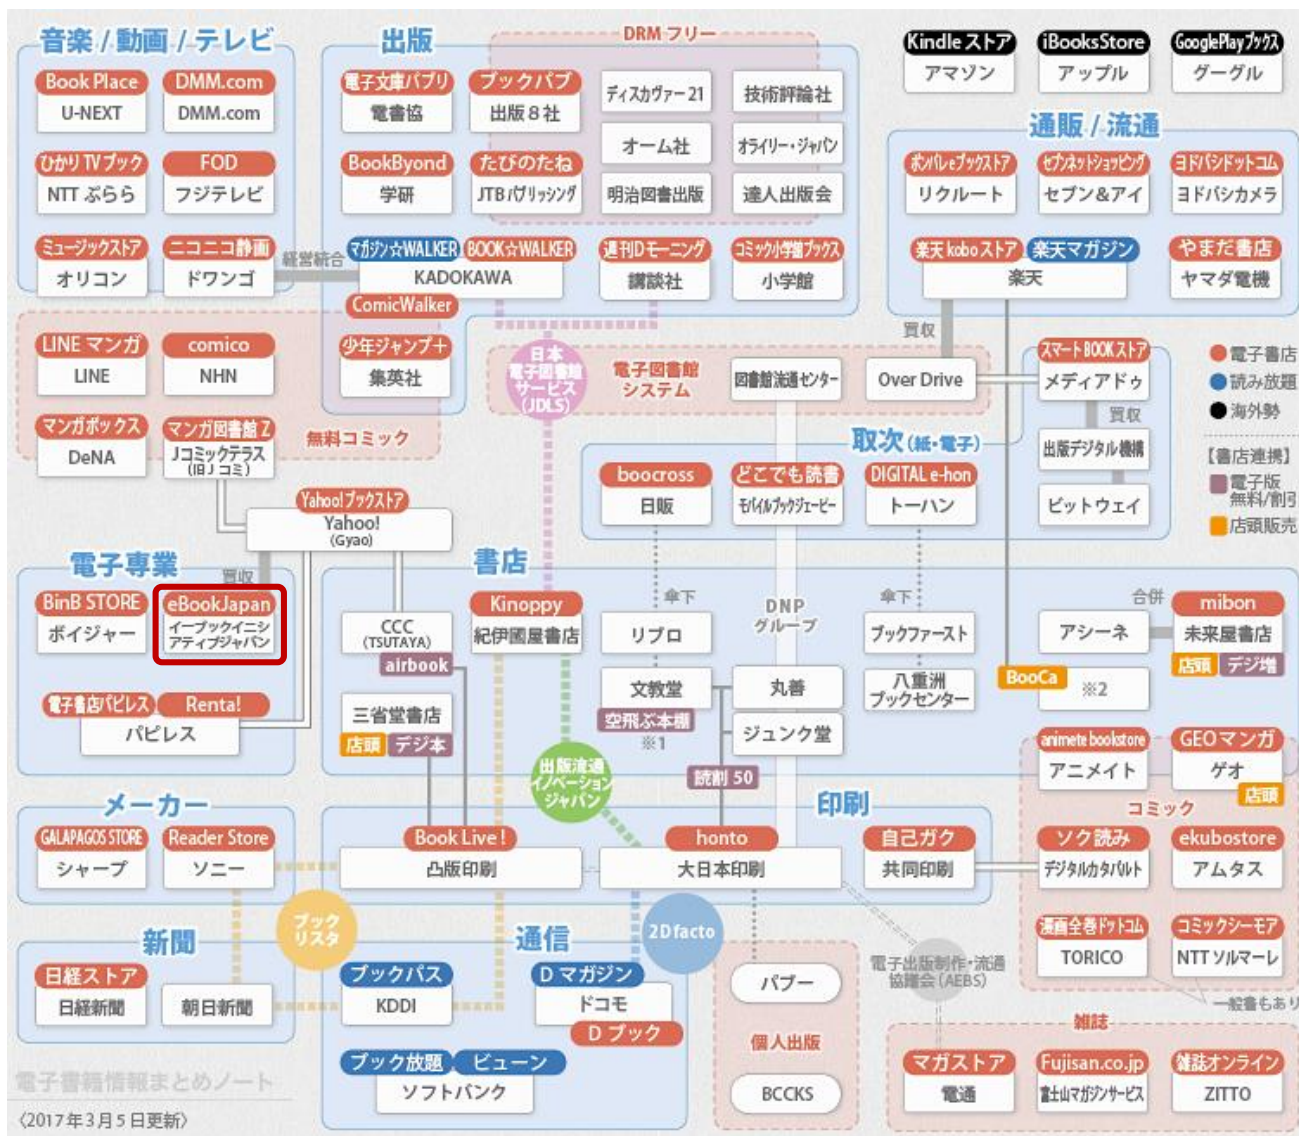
音楽／動画／テレビ

Book Place
U-NEXT

DMM.com
DMM.com

ひかりTVブック
NTTぷらら

FOD
フジテレビ

ミュージックストア
オリコン

ニコニコ静画
ドワンゴ

経営統合

出版

DRMフリー

電子文庫パブリ
電書協

ブックパブ
出版8社

ディスカヴァー21

技術評論社

オーム社

オライリー・ジャパン

明治図書出版

達人出版会

JTBパブリッシング

たびのたね

BookByond
学研

マガジン☆WALKER
BOOK☆WALKER
KADOKAWA
ComicWalker

週刊Dモーニング
講談社

コミック小学館ブックス
小学館

Kindleストア
アマゾン

iBooksStore
アップル

GooglePlayブックス
グーグル

通販／流通

ポンパレeブックストア
リクルート

セブンネットショッピング
セブン&アイ

ヨドバシドットコム
ヨドバシカメラ

楽天koboストア
楽天マガジン
楽天

やまだ書店
ヤマダ電機

LINEマンガ
LINE

comico
NHN

少年ジャンプ+
集英社

マンガボックス
DeNA

マンガ図書館Z
Jコミックテラス
（旧Jコミ）

無料コミック

日本電子図書館サービス（JDLS）

電子図書館システム

図書館流通センター

Over Drive

買収

スマートBOOKストア
メディアドゥ

買収

出版デジタル機構

ビットウェイ

電子書店
読み放題
海外勢

【書店連携】
電子版無料/割引
店頭販売

取次（紙・電子）

boocross
日販

どこでも読書
モバイルブックジェーピー

DIGITAL e-hon
トーハン

Yahoo!ブックストア
Yahoo!
(Gyao)

電子専業

買収

BinB STORE
ボイジャー

eBookJapan
イーブックイニシアティブジャパン

電子書店パピレス
Renta!
パピレス

書店

CCC
(TSUTAYA)
airbook

Kinoppy
紀伊國屋書店

三省堂書店
店頭
デジ本

傘下

リブロ

DNP
グループ

傘下

ブックファースト

文教堂
空飛ぶ本棚
※1

丸善

ジュンク堂

八重洲ブックセンター

読割50

合併

アシーネ

mibon
未来屋書店
店頭
デジ増

BooCa

※2

animate bookstore
アニメイト

GEOマンガ
ゲオ
店頭

コミック

ソク読み
デジタルカタパルト

ekubostore
アムタス

漫画全巻ドットコム
TORICO

コミックシーモア
NTTソルマーレ

一般書もあり

メーカー

GALAPAGOS STORE
シャープ

Reader Store
ソニー

出版流通イノベーションジャパン

印刷

Book Live!
凸版印刷

honto
大日本印刷

自己ガク
共同印刷

新聞

日経ストア
日経新聞

朝日新聞

ブックリスタ

通信

ブックパス
KDDI

Dマガジン
ドコモ
Dブック

2Dfacto

ブック放題
ビューン
ソフトバンク

パブー

個人出版

BCCKS

電子出版制作・流通協議会（AEBS）

雑誌

マガストア
電通

Fujisan.co.jp
富士山マガジンサービス

雑誌オンライン
ZITTO

電子書籍情報まとめノート
〈2017年3月5日更新〉